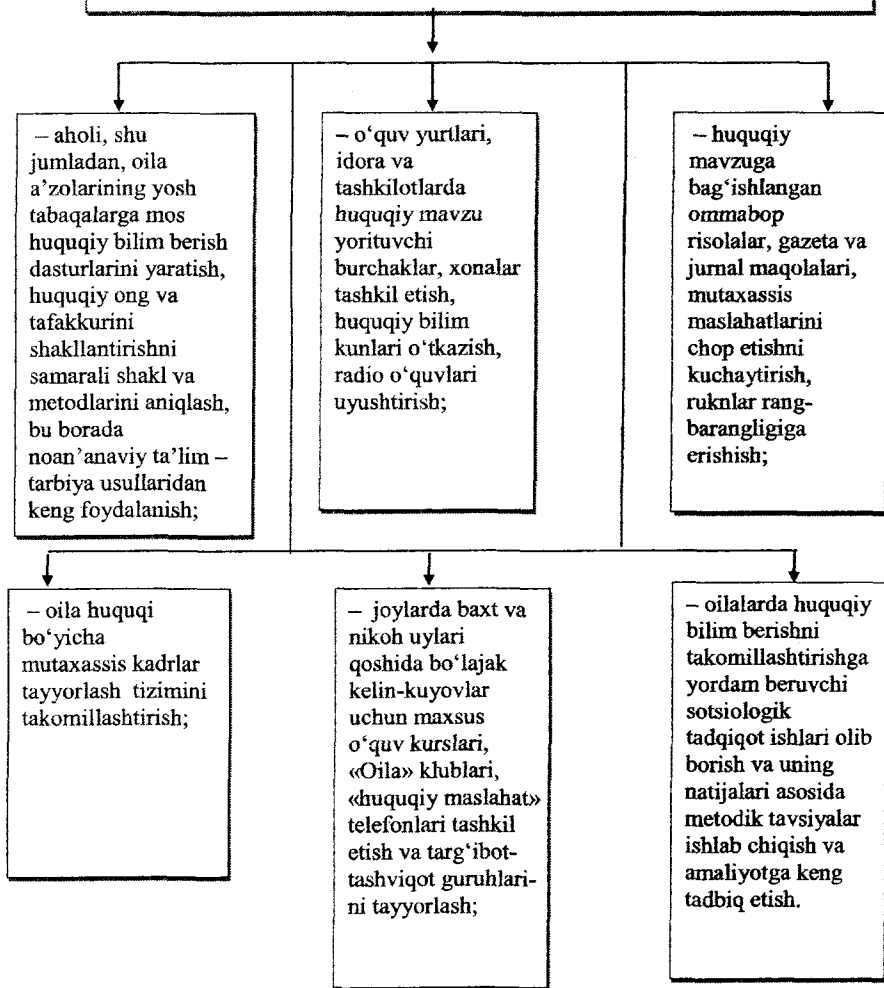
– aholi, shu jumladan, oila a'zolarining yosh tabaqalarga mos huquqiy bilim berish dasturlarini yaratish, huquqiy ong va tafakkurini shakllantirishni samarali shakl va metodlarini aniqlash, bu borada noan'anaviy ta'lim – tarbiya usullaridan keng foydalanish;

– o'quv yurtlari, idora va tashkilotlarda huquqiy mavzu yorituvchi burchaklar, xonalar tashkil etish, huquqiy bilim kunlari o'tkazish, radio o'quvlari uyushtirisb;

– huquqiy mavzuga bag'ishlangan ommabop risolalar, gazeta va jurnal maqolalari, mutaxassis maslahatlarini chop etishni kuchaytirish, ruknlar rang-barangligiga erishish;

– oila huquqi bo'yicha mutaxassis kadrlar tayyorlash tizimini takomillashtirish;

– joylarda baxt va nikoh uylari qoshida bo'lajak kelin-kuyovlar uchun maxsus o'quv kurslari, «Oila» klublari, «huquqiy maslahat» telefonlari tashkil etish va targ'ibot-tashviqot guruhlarini tayyorlash;

– oilalarda huquqiy bilim berishni takomillashtirishga yordam beruvchi sotsiologik tadqiqot ishlari olib borish va uning natijalari asosida metodik tavsiyalar ishlab chiqish va amaliyotga keng tadbiq etish.